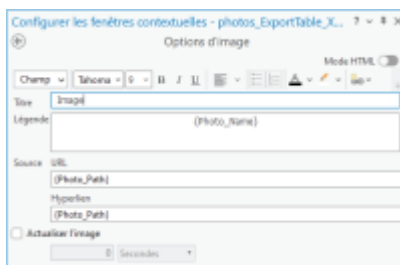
Configurer les fenêtres contextuelles - photos_ExportTable_X... ? ▾ ✕

Options d'image

Mode HTML

Champ Tahoma 9 B I U

Titre Image

Légende {Photo_Name}

Source URL
{Photo_Path}
Hyperlien
{Photo_Path}

Actualiser l'image
0 Secondes